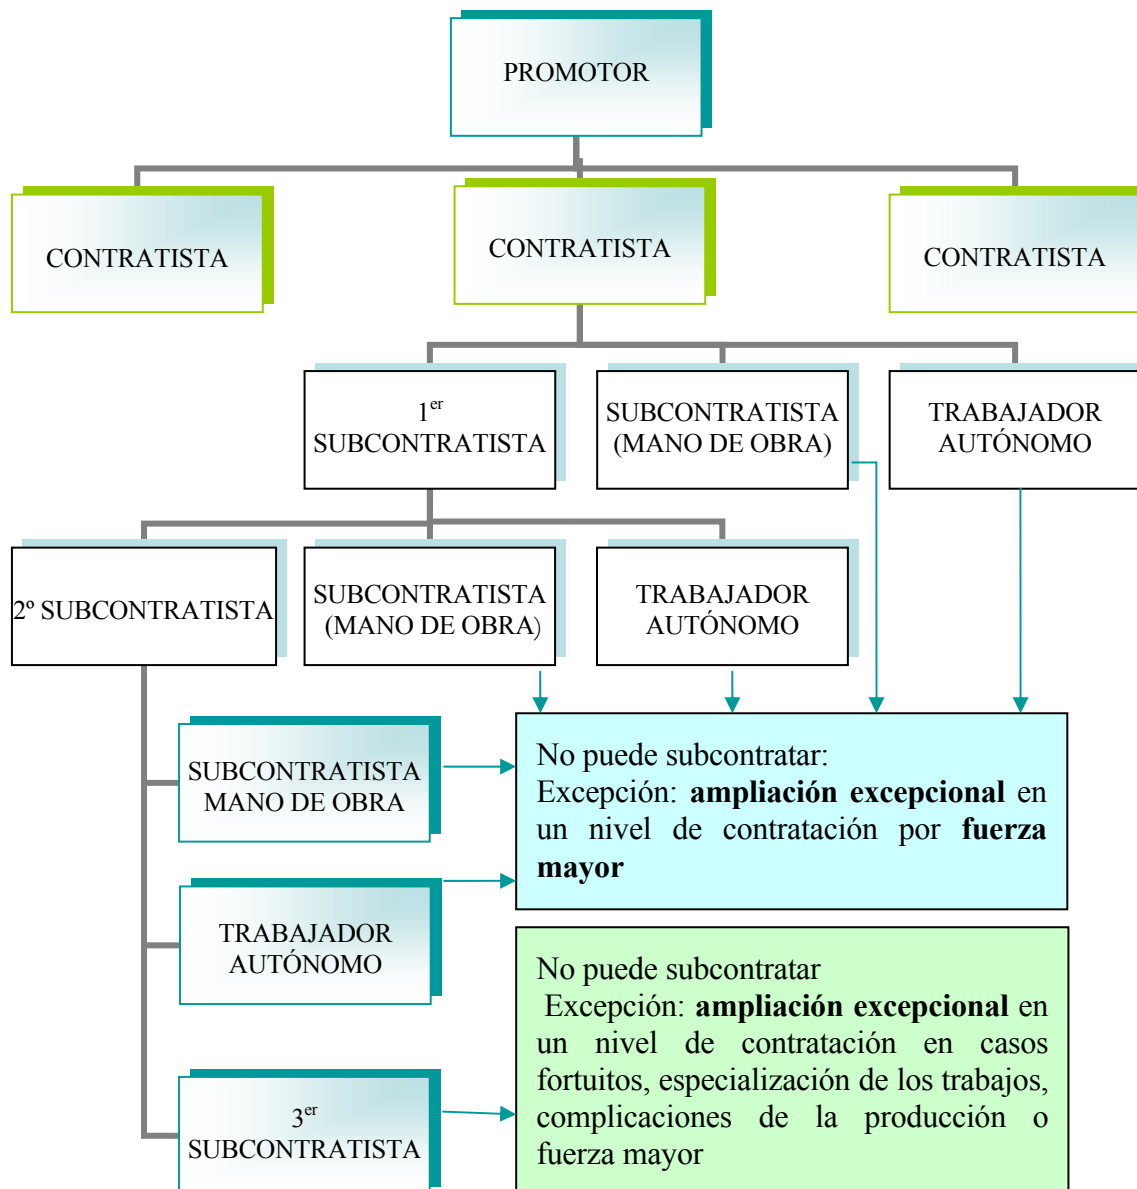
PROMOTOR

CONTRATISTA

CONTRATISTA

CONTRATISTA

$1^{er}$ SUBCONTRATISTA

SUBCONTRATISTA (MANO DE OBRA)

TRABAJADOR AUTÓNOMO

2º SUBCONTRATISTA

SUBCONTRATISTA (MANO DE OBRA)

TRABAJADOR AUTÓNOMO

SUBCONTRATISTA MANO DE OBRA

No puede subcontratar:
Excepción: **ampliación excepcional** en un nivel de contratación por **fuerza mayor**

TRABAJADOR AUTÓNOMO

No puede subcontratar
Excepción: **ampliación excepcional** en un nivel de contratación en casos fortuitos, especialización de los trabajos, complicaciones de la producción o fuerza mayor

$3^{er}$ SUBCONTRATISTA